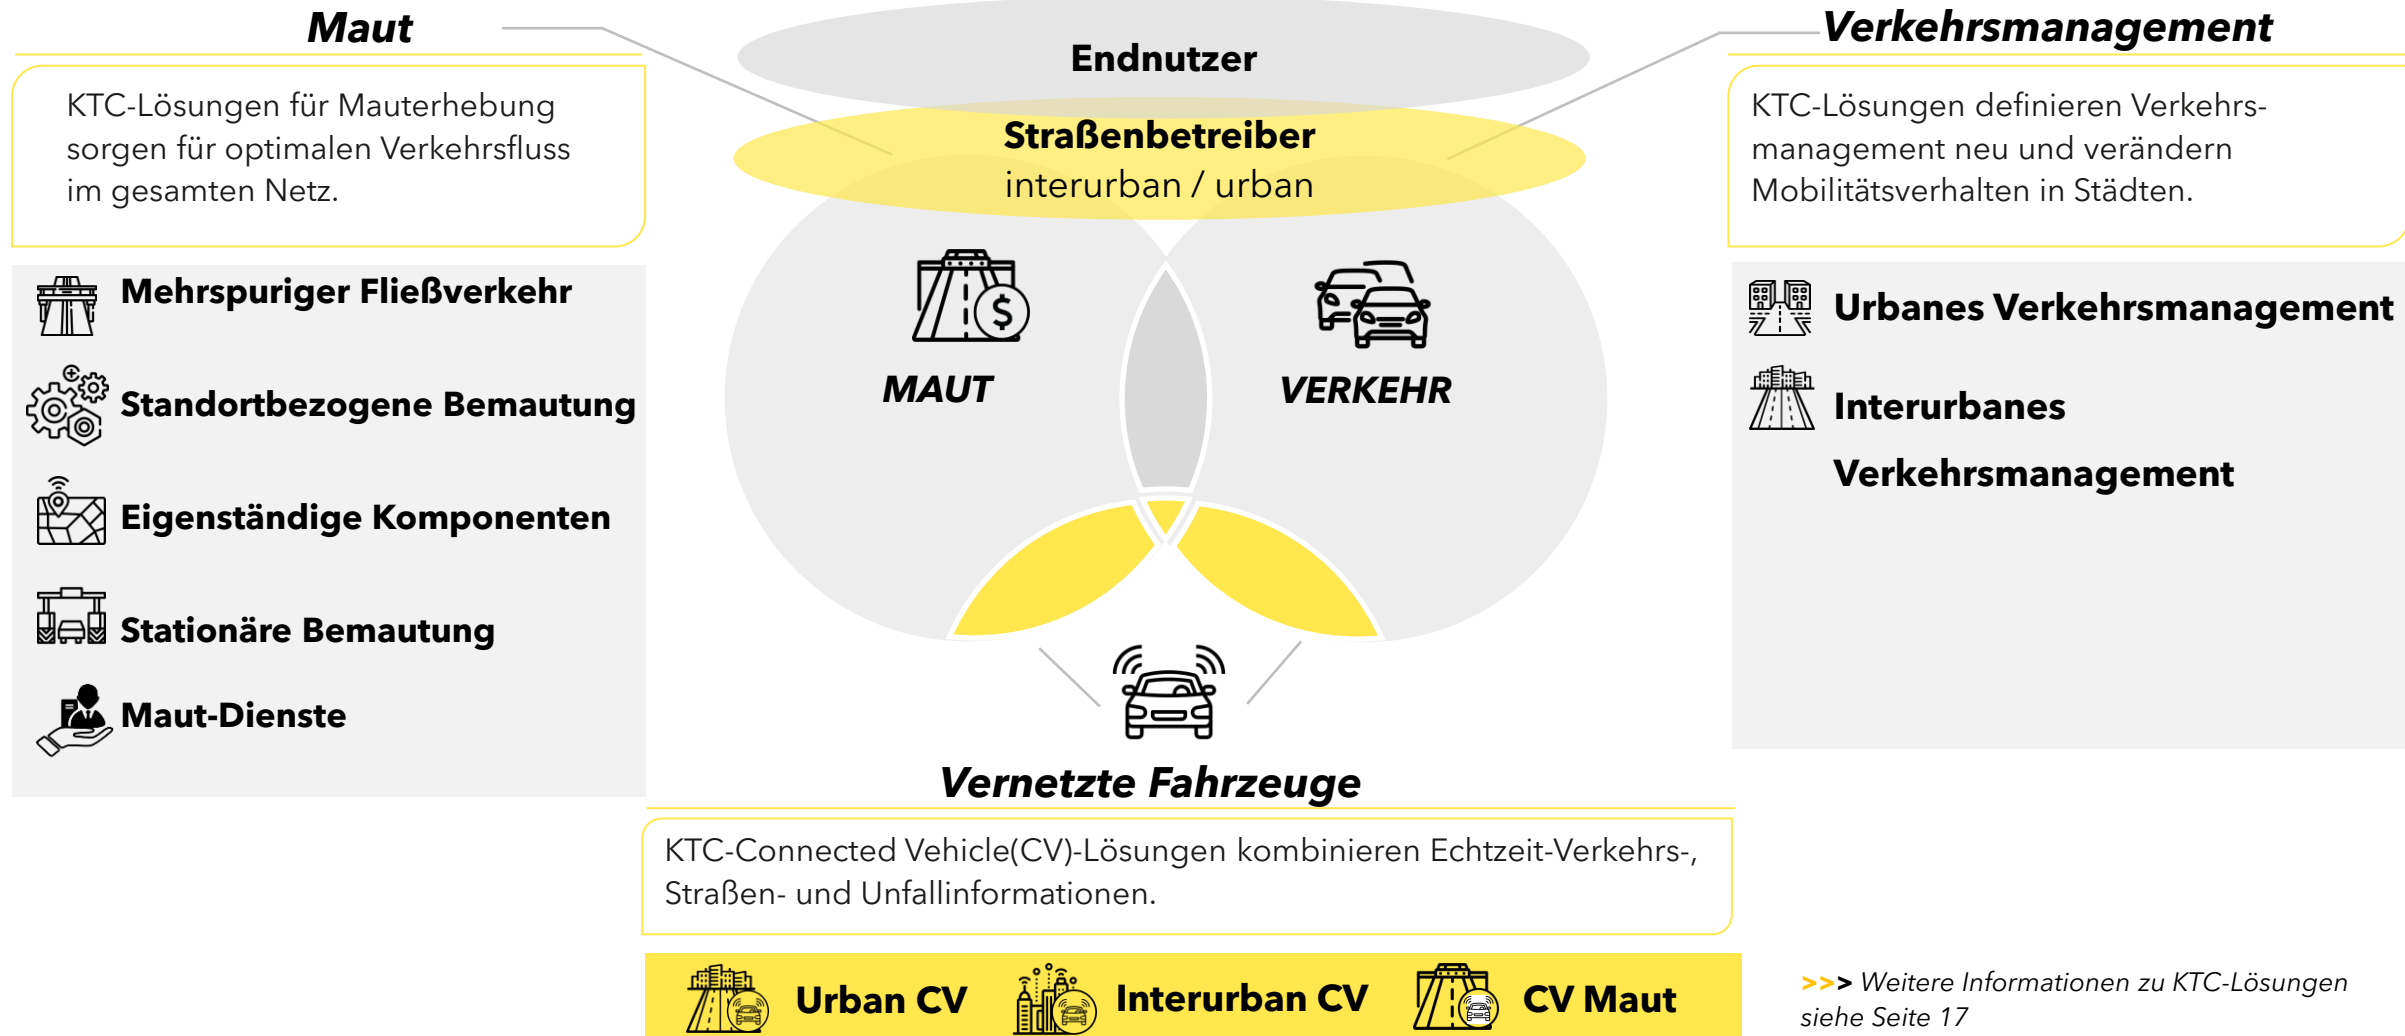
Maut

KTC-Lösungen für Mauterhebung sorgen für optimalen Verkehrsfluss im gesamten Netz.

Mehrspuriger Fließverkehr

Standortbezogene Bemautung

Eigenständige Komponenten

Stationäre Bemautung

Maut-Dienste

Endnutzer

Straßenbetreiber
interurban / urban

MAUT

VERKEHR

Vernetzte Fahrzeuge

KTC-Connected Vehicle(CV)-Lösungen kombinieren Echtzeit-Verkehrs-, Straßen- und Unfallinformationen.

Urban CV

Interurban CV

CV Maut

Verkehrsmanagement

KTC-Lösungen definieren Verkehrsmanagement neu und verändern Mobilitätsverhalten in Städten.

Urbanes Verkehrsmanagement

Interurbanes Verkehrsmanagement

>>> Weitere Informationen zu KTC-Lösungen siehe Seite 17